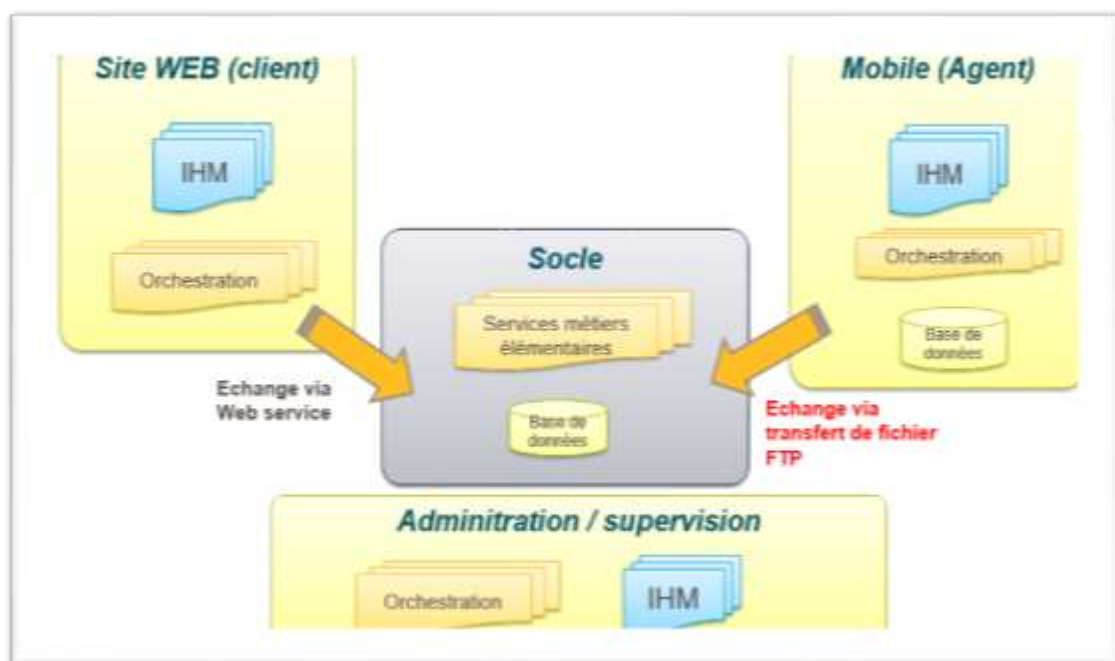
Site WEB (client)

IHM

Orchestration

Mobile (Agent)

IHM

Orchestration

Base de données

Socle

Services métiers élémentaires

Base de données

Echange via Web service

Echange via transfert de fichier FTP

Adminitration / supervision

Orchestration

IHM